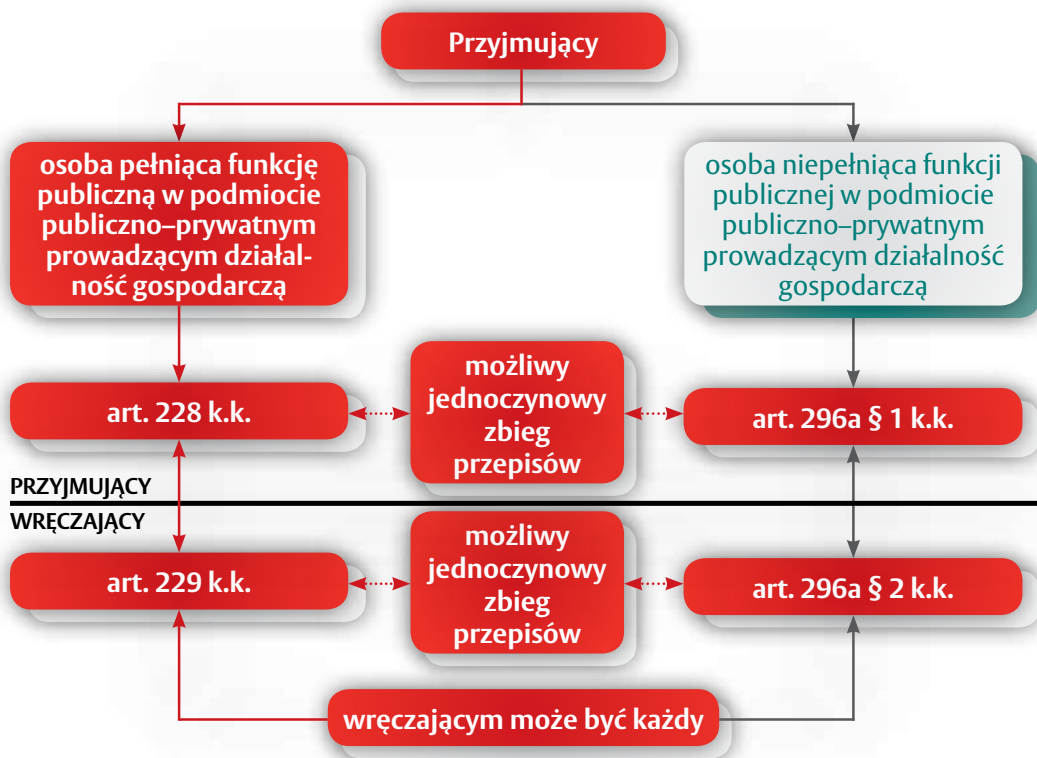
Przyjmujący

osoba pełniąca funkcję publiczną w podmiocie publiczno–prywatnym prowadzącym działalność gospodarczą

osoba niepełniąca funkcji publicznej w podmiocie publiczno–prywatnym prowadzącym działalność gospodarczą

art. 228 k.k.

możliwy jednoczynowy zbieg przepisów

art. 296a § 1 k.k.

PRZYJMUJĄCY

WRĘCZAJĄCY

art. 229 k.k.

możliwy jednoczynowy zbieg przepisów

art. 296a § 2 k.k.

wręczającym może być każdy